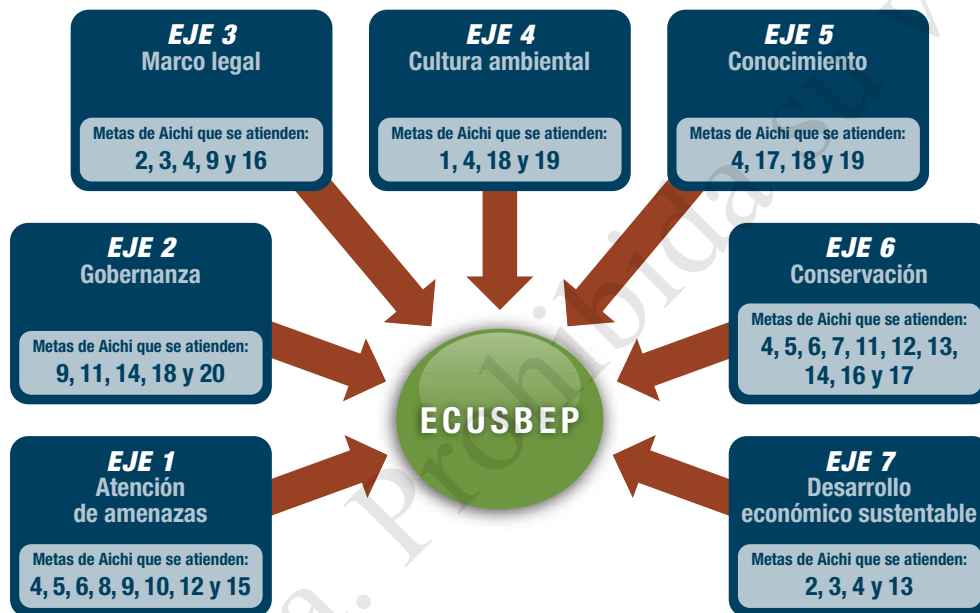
EJE 3
Marco legal

Metas de Aichi que se atienden:
2, 3, 4, 9 y 16

EJE 4
Cultura ambiental

Metas de Aichi que se atienden:
1, 4, 18 y 19

EJE 5
Conocimiento

Metas de Aichi que se atienden:
4, 17, 18 y 19

EJE 2
Gobernanza

Metas de Aichi que se atienden:
9, 11, 14, 18 y 20

ECUSBEP

EJE 6
Conservación

Metas de Aichi que se atienden:
4, 5, 6, 7, 11, 12, 13, 14, 16 y 17

EJE 1
Atención de amenazas

Metas de Aichi que se atienden:
4, 5, 6, 8, 9, 10, 12 y 15

EJE 7
Desarrollo económico sustentable

Metas de Aichi que se atienden:
2, 3, 4 y 13

a. Prohibida su v